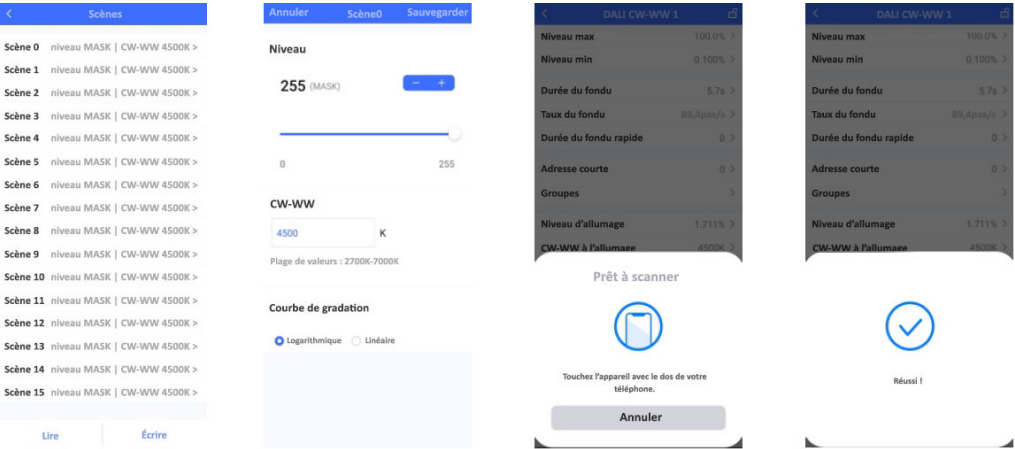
<
Scènes

Scène 0 niveau MASK | CW-WW 4500K >
Scène 1 niveau MASK | CW-WW 4500K >
Scène 2 niveau MASK | CW-WW 4500K >
Scène 3 niveau MASK | CW-WW 4500K >
Scène 4 niveau MASK | CW-WW 4500K >
Scène 5 niveau MASK | CW-WW 4500K >
Scène 6 niveau MASK | CW-WW 4500K >
Scène 7 niveau MASK | CW-WW 4500K >
Scène 8 niveau MASK | CW-WW 4500K >
Scène 9 niveau MASK | CW-WW 4500K >
Scène 10 niveau MASK | CW-WW 4500K >
Scène 11 niveau MASK | CW-WW 4500K >
Scène 12 niveau MASK | CW-WW 4500K >
Scène 13 niveau MASK | CW-WW 4500K >
Scène 14 niveau MASK | CW-WW 4500K >
Scène 15 niveau MASK | CW-WW 4500K >

Lire Écrire

Annuler Scène0 Sauvegarder

Niveau

255 (MASK) − +

0 255

CW-WW

4500 K

Plage de valeurs : 2700K-7000K

Courbe de gradation

Logarithmique Linéaire

<
DALI CW-WW 1

Niveau max 100.0% >
Niveau min 0.100% >
Durée du fondu 5.7s >
Taux du fondu 89,4pas/s >
Durée du fondu rapide 0 >
Adresse courte 0 >
Groupes >
Niveau d'allumage 1.711% >
CW-WW à l'allumage 4500K >

Prêt à scanner

Touchez l'appareil avec le dos de votre téléphone.

Annuler

<
DALI CW-WW 1

Niveau max 100.0% >
Niveau min 0.100% >
Durée du fondu 5.7s >
Taux du fondu 89,4pas/s >
Durée du fondu rapide 0 >
Adresse courte 0 >
Groupes >
Niveau d'allumage 1.711% >
CW-WW à l'allumage 4500K >

Réussi !